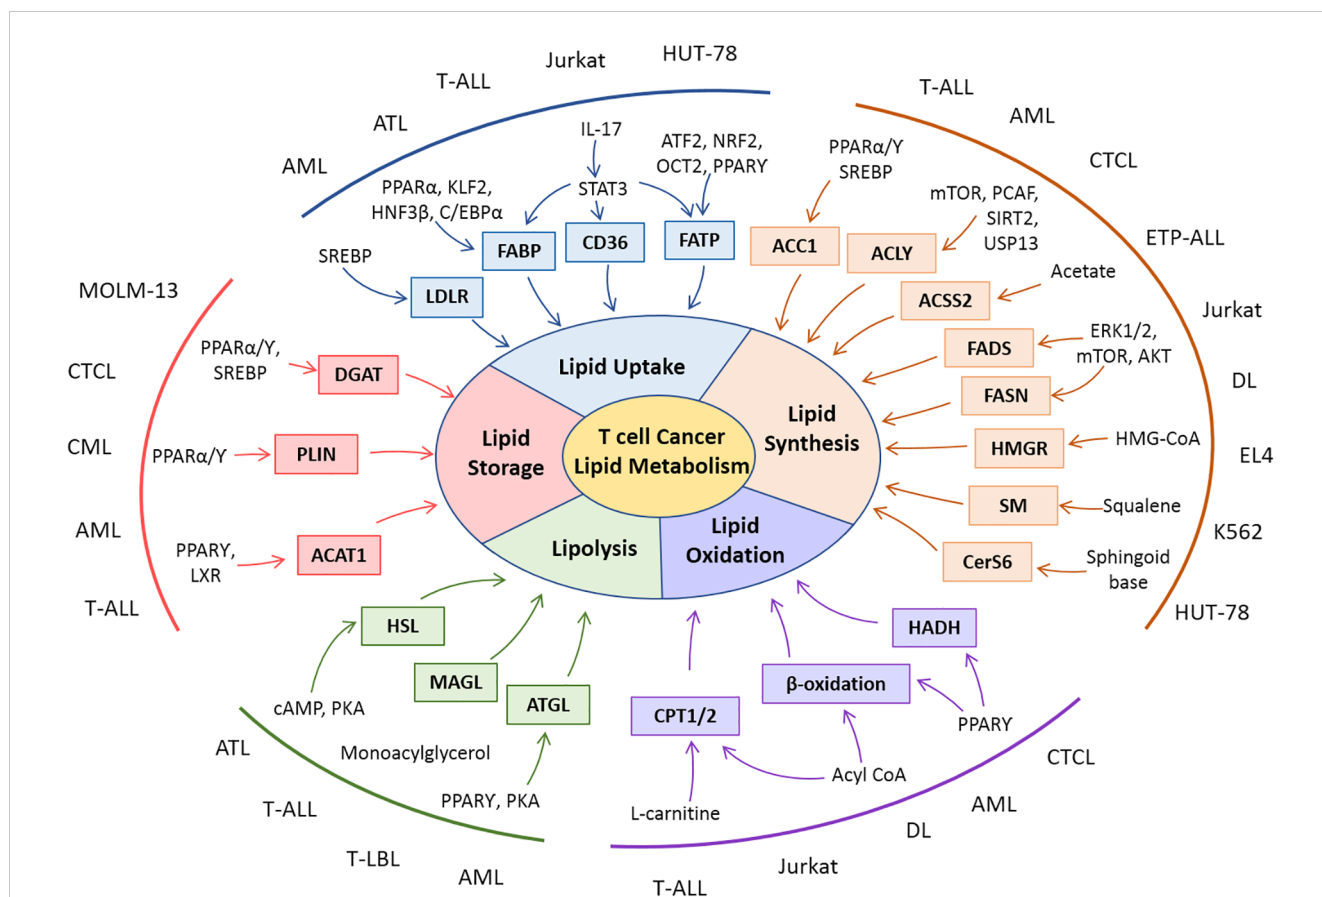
AML
ATL
T-ALL
Jurkat
HUT-78

IL-17
STAT3
ATF2, NRF2, OCT2, PPARY
PPARα, KLF2, HNF3β, C/EBPα
SREBP
FABP
CD36
FATP
LDLR

T-ALL
AML
CTCL
ETP-ALL
Jurkat
DL
EL4
K562
HUT-78

PPARα/Y SREBP
mTOR, PCAF, SIRT2, USP13
Acetate
ERK1/2, mTOR, AKT
HMG-CoA
Squalene
Sphingoid base
ACC1
ACLY
ACSS2
FADS
FASN
HMGR
SM
CerS6

MOLM-13
CTCL
CML
AML
T-ALL

PPARα/Y, SREBP
PPARα/Y
PPARY, LXR
DGAT
PLIN
ACAT1

Lipid Uptake
Lipid Storage
Lipid Synthesis
T cell Cancer Lipid Metabolism
Lipolysis
Lipid Oxidation

HSL
MAGL
ATGL
cAMP, PKA
Monoacylglycerol
PPARY, PKA
ATL
T-ALL
T-LBL
AML

HADH
β-oxidation
CPT1/2
PPARY
Acyl CoA
L-carnitine
CTCL
AML
DL
Jurkat
T-ALL